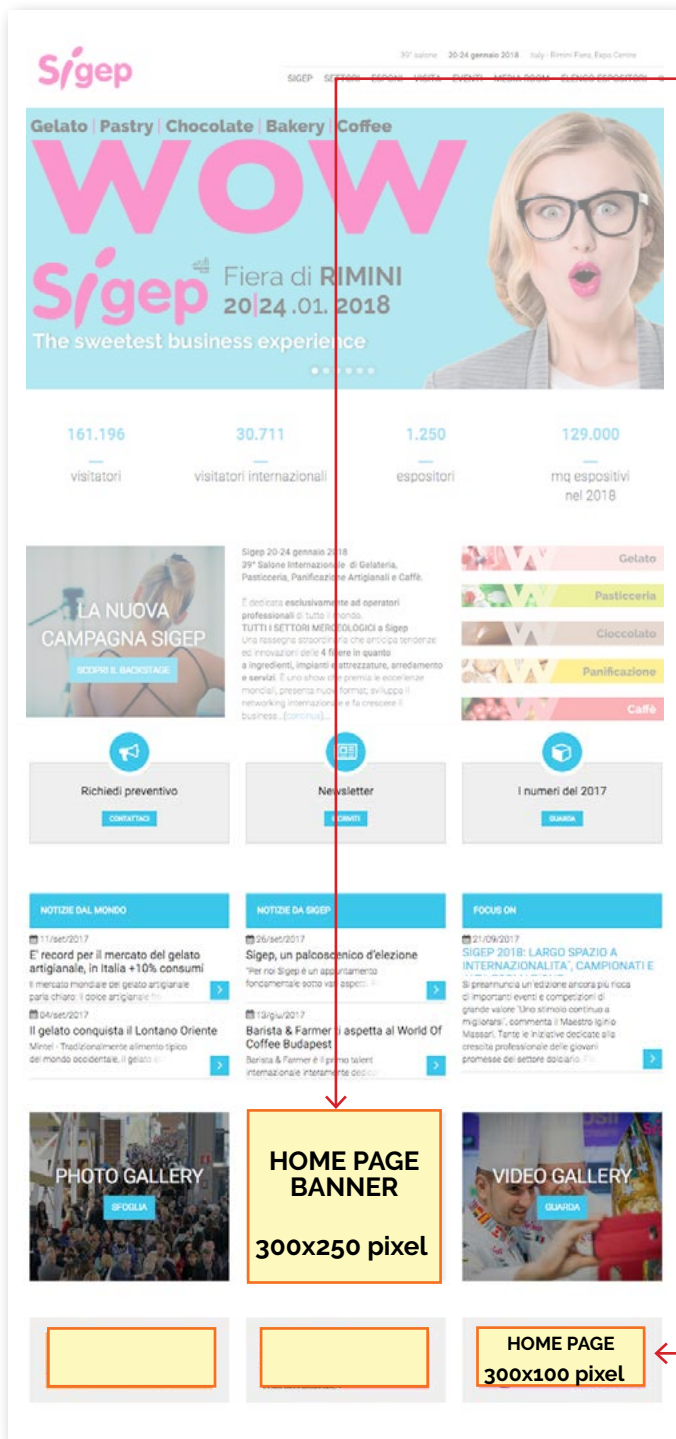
Sigep

39° salone 20-24 gennaio 2018 Italy - Rimini Fiera, Expo Centre

SIGEP SETTORI ESPONI VISITA EVENTI MEDIA ROOM ELENCO ESPOSITORI

Gelato | Pastry | Chocolate | Bakery | Coffee

WOW

Sigep Fiera di RIMINI 20|24.01.2018

The sweetest business experience

161.196 visitatori

30.711 visitatori internazionali

1.250 espositori

129.000 mq espositivi nel 2018

LA NUOVA CAMPAGNA SIGEP

SCOPRI IL BACKSTAGE

Sigep 20-24 gennaio 2018
39° Salone Internazionale di Gelateria, Pasticceria, Panificazione Artigianali e Caffè.

È dedicata esclusivamente ad operatori professionali di tutto il mondo. TUTTI I SETTORI MERCEOLOGICI a Sigep Una rassegna straordinaria che anticipa tendenze ed innovazioni delle 4 filiere in quanto a ingredienti, impianti e attrezzature, arredamento e servizi. È uno show che premia le eccellenze mondiali, presenta nuovi format, sviluppa il networking internazionale e fa crescere il business... [continua]

Gelato
Pasticceria
Cioccolato
Panificazione
Caffè

Richiedi preventivo
CONTATTACI

Newsletter
ISCRIVITI

I numeri del 2017
GUARDA

NOTIZIE DAL MONDO

11/set/2017
E' record per il mercato del gelato artigianale, in Italia +10% consumi
Il mercato mondiale del gelato artigianale parla chiaro: il dolce artigianale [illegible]

04/set/2017
Il gelato conquista il Lontano Oriente
Mintel - Tradizionalmente alimento tipico del mondo occidentale, il gelato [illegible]

NOTIZIE DA SIGEP

26/set/2017
Sigep, un palcoscenico d'elezione
"Per noi Sigep è un appuntamento fondamentale sotto vari aspetti. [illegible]

13/giu/2017
Barista & Farmer ti aspetta al World Of Coffee Budapest
Barista & Farmer è il primo talent internazionale interamente dedic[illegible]

FOCUS ON

21/09/2017
SIGEP 2018: LARGO SPAZIO A INTERNAZIONALITA', CAMPIONATI E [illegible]
Si preannuncia un'edizione ancora più ricca di importanti eventi e competizioni di grande valore "Uno stimolo continuo a migliorarsi", commenta il Maestro Iginio Massari. Tante le iniziative dedicate alla crescita professionale delle giovani promesse del settore dolciario. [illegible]

PHOTO GALLERY
SFOGLIA

HOME PAGE BANNER

300x250 pixel

VIDEO GALLERY
GUARDA

HOME PAGE
300x100 pixel